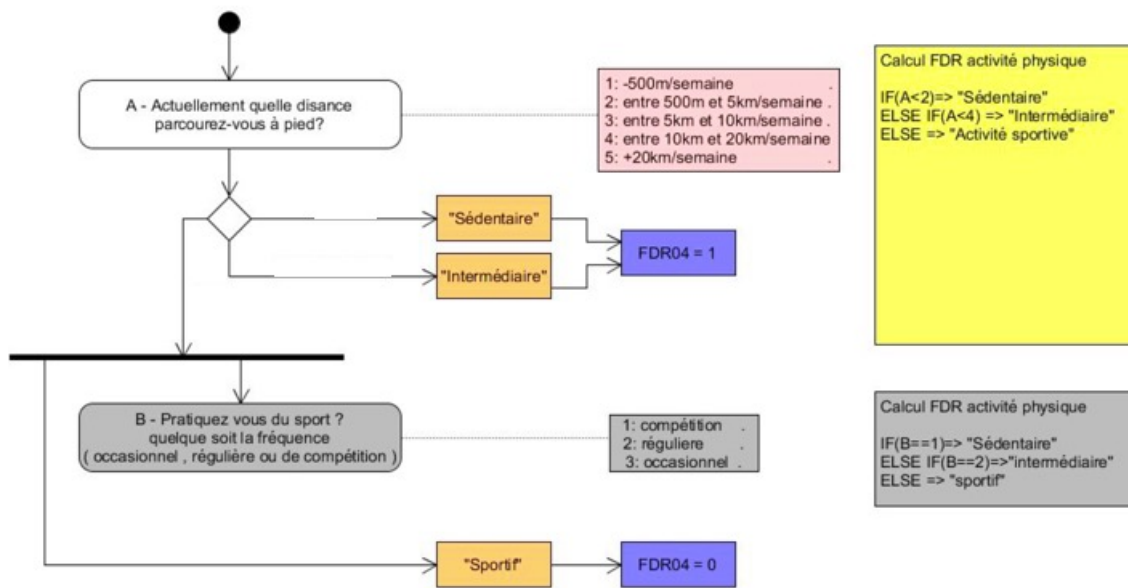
A - Actuellement quelle disance parcourez-vous à pied?

1: -500m/semaine .
2: entre 500m et 5km/semaine .
3: entre 5km et 10km/semaine .
4: entre 10km et 20km/semaine
5: +20km/semaine .

Calcul FDR activité physique

IF(A<2)=> "Sédentaire"
ELSE IF(A<4) => "Intermédiaire"
ELSE => "Activité sportive"

"Sédentaire"

"Intermédiaire"

FDR04 = 1

B - Pratiquez vous du sport ? quelque soit la fréquence ( occasionnel , régulière ou de compétition )

1: compétition .
2: réguliere .
3: occasionnel .

Calcul FDR activité physique

IF(B==1)=> "Sédentaire"
ELSE IF(B==2)=>"intermédiaire"
ELSE => "sportif"

"Sportif"

FDR04 = 0